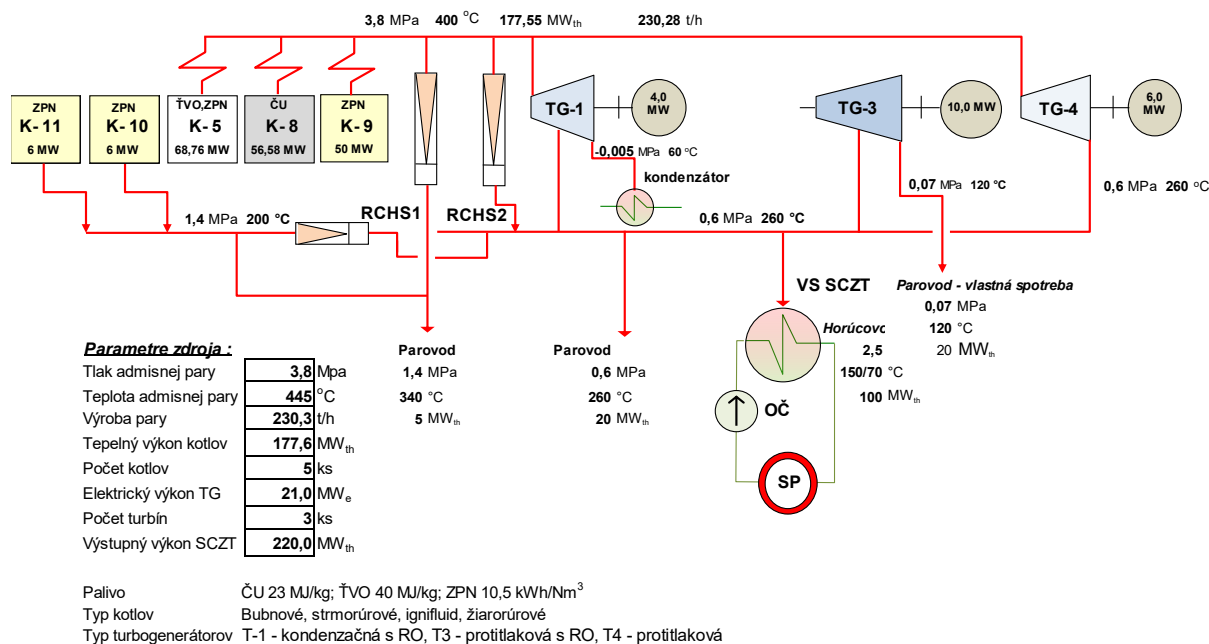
3,8 MPa 400 °C 177,55 MW$_{th}$ 230,28 t/h

ZPN
K- 11
6 MW

ZPN
K- 10
6 MW

ŤVO,ZPN
K- 5
68,76 MW

ČU
K- 8
56,58 MW

ZPN
K- 9
50 MW

TG-1
4,0 MW

TG-3
10,0 MW

TG-4
6,0 MW

-0,005 MPa 60 °C

kondenzátor

0,07 MPa 120 °C

0,6 MPa 260 °C

1,4 MPa 200 °C

RCHS1

RCHS2

0,6 MPa 260 °C

VS SCZT

Parovod - vlastná spotreba
0,07 MPa
120 °C
20 MW$_{th}$

Horúcovo
2,5
150/70 °C
100 MW$_{th}$

OČ

SP

Parametre zdroja :

| | | |
|---|---|---|
| Tlak admisnej pary | 3,8 | Mpa |
| Teplota admisnej pary | 445 | °C |
| Výroba pary | 230,3 | t/h |
| Tepelný výkon kotlov | 177,6 | MW$_{th}$ |
| Počet kotlov | 5 | ks |
| Elektrický výkon TG | 21,0 | MW$_e$ |
| Počet turbín | 3 | ks |
| Výstupný výkon SCZT | 220,0 | MW$_{th}$ |

Parovod
1,4 MPa
340 °C
5 MW$_{th}$

Parovod
0,6 MPa
260 °C
20 MW$_{th}$

Palivo ČU 23 MJ/kg; ŤVO 40 MJ/kg; ZPN 10,5 kWh/Nm$^3$
Typ kotlov Bubnové, strmorúrové, ignifluid, žiarorúrové
Typ turbogenerátorov T-1 - kondenzačná s RO, T3 - protitlaková s RO, T4 - protitlaková